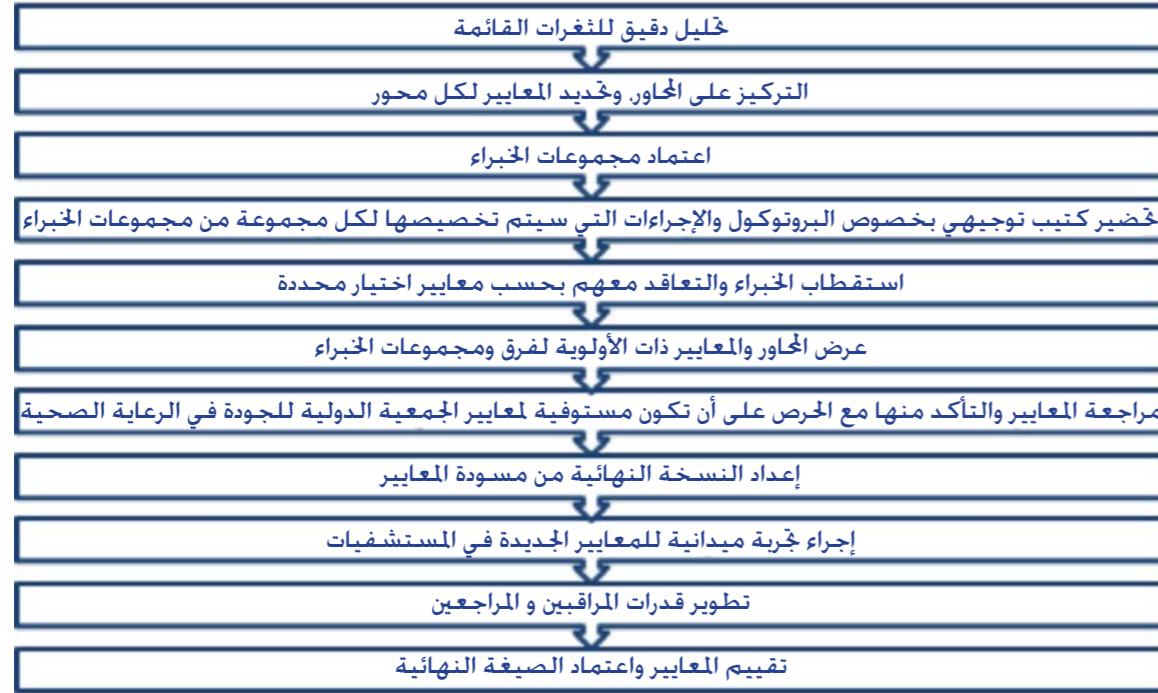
تحليل دقيق للثغرات القائمة

التركيز على المحاور، وتحديد المعايير لكل محور

اعتماد مجموعات الخبراء

تحضير كتيب توجيهي بخصوص البروتوكول والإجراءات التي سيتم تخصيصها لكل مجموعة من مجموعات الخبراء

استقطاب الخبراء والتعاقد معهم بحسب معايير اختيار محددة

عرض المحاور والمعايير ذات الأولوية لفرق ومجموعات الخبراء

مراجعة المعايير والتأكد منها مع الحرص على أن تكون مستوفية لمعايير الجمعية الدولية للجودة في الرعاية الصحية

إعداد النسخة النهائية من مسودة المعايير

إجراء تجربة ميدانية للمعايير الجديدة في المستشفيات

تطوير قدرات المراقبين و المراجعين

تقييم المعايير واعتماد الصيغة النهائية